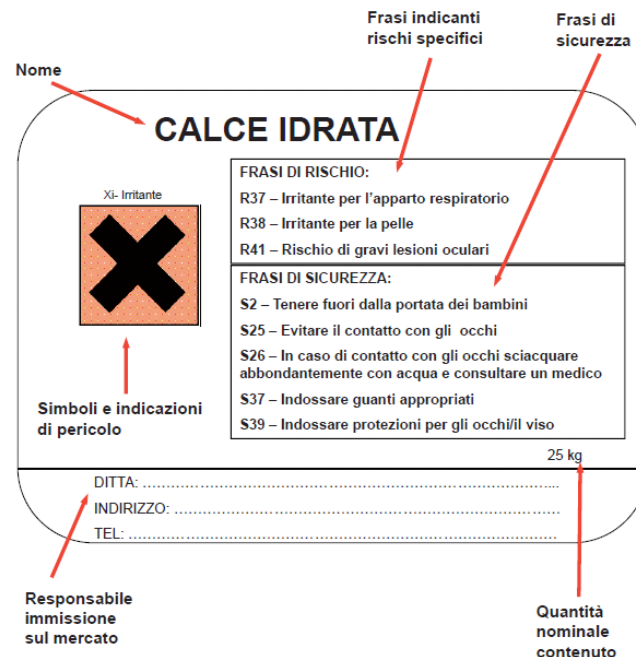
Frasi indicanti rischi specifici

Frasi di sicurezza

Nome

CALCE IDRATA

Xi- Irritante

FRASI DI RISCHIO:
R37 – Irritante per l'apparto respiratorio
R38 – Irritante per la pelle
R41 – Rischio di gravi lesioni oculari

FRASI DI SICUREZZA:
S2 – Tenere fuori dalla portata dei bambini
S25 – Evitare il contatto con gli occhi
S26 – In caso di contatto con gli occhi sciacquare abbondantemente con acqua e consultare un medico
S37 – Indossare guanti appropriati
S39 – Indossare protezioni per gli occhi/il viso

Simboli e indicazioni di pericolo

25 kg

DITTA: ................................................................................
INDIRIZZO: ..........................................................................
TEL: ....................................................................................

Responsabile immissione sul mercato

Quantità nominale contenuto